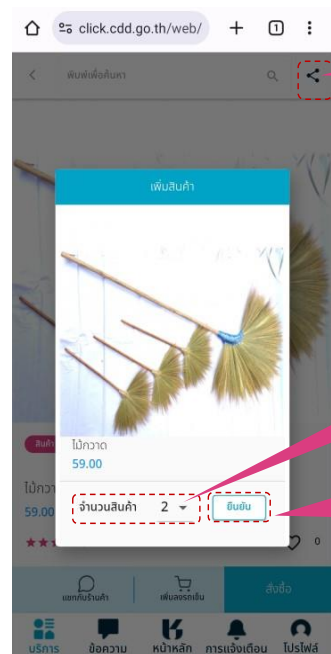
click.cdd.go.th/web/

1

พิมพ์เพื่อค้นหา

เพิ่มสินค้า

ไม้กวาด

59.00

จำนวนสินค้า 2

ยืนยัน

สินค้า

ไม้กวา

59.00

0

แชทกับร้านค้า

เพิ่มลงรถเข็น

สั่งซื้อ

บริการ

ข้อความ

หน้าหลัก

การแจ้งเตือน

โปรไฟล์